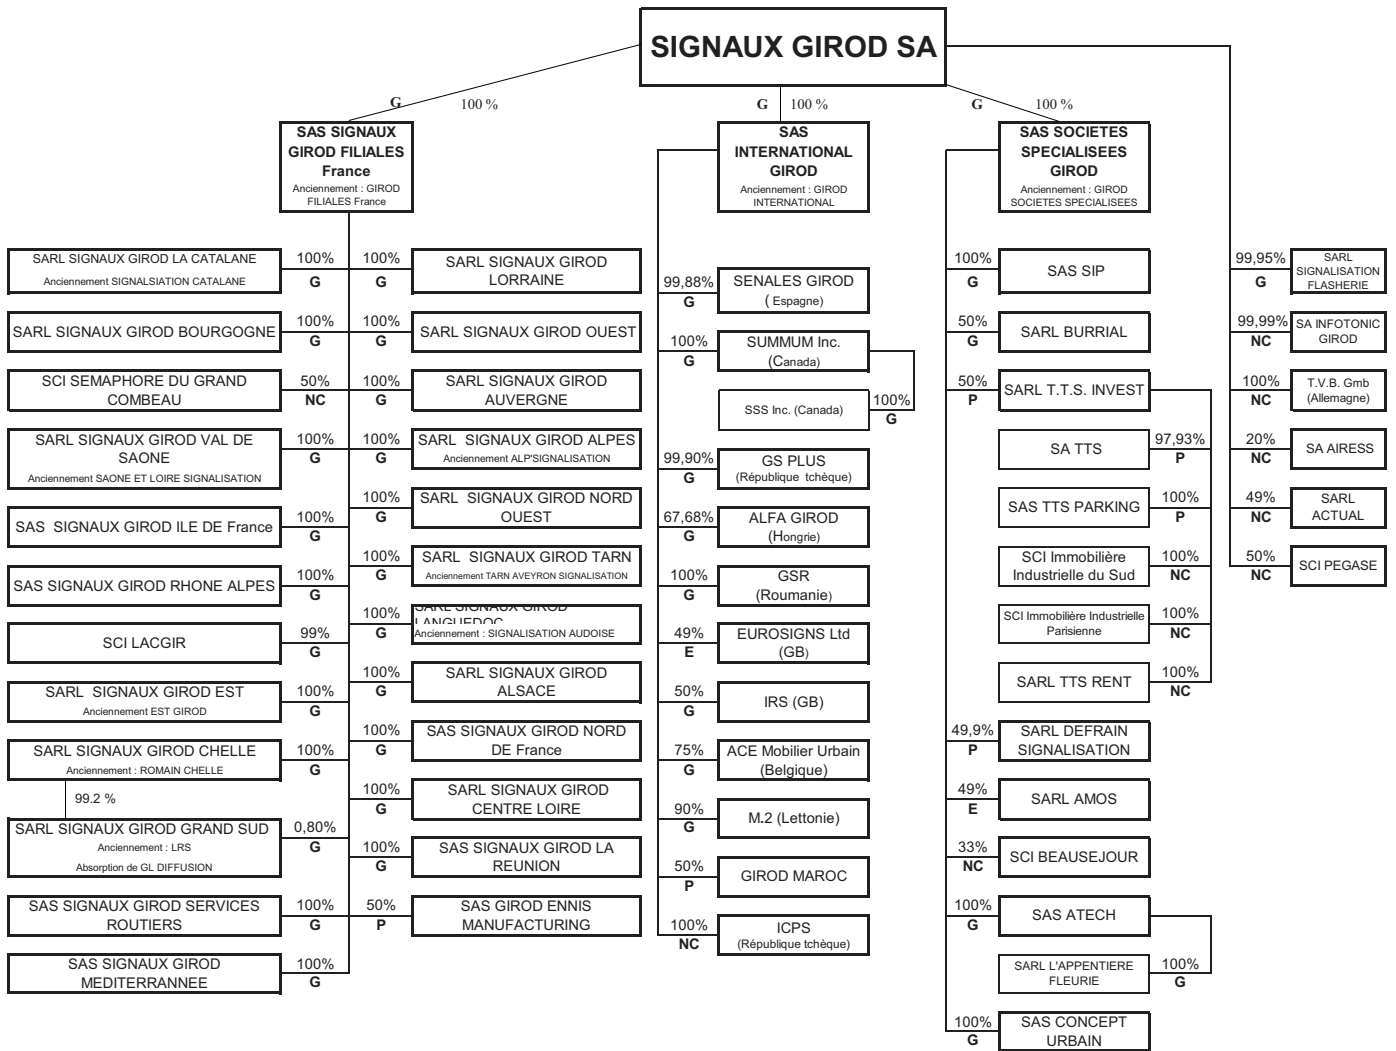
SIGNAUX GIROD SA

G 100 %
SAS SIGNAUX GIROD FILIALES France
Anciennement : GIROD FILIALES France

G 100 %
SAS INTERNATIONAL GIROD
Anciennement : GIROD INTERNATIONAL

G 100 %
SAS SOCIETES SPECIALISEES GIROD
Anciennement : GIROD SOCIETES SPECIALISEES

SARL SIGNAUX GIROD LA CATALANE
Anciennement SIGNALSIATION CATALANE
100% G

SARL SIGNAUX GIROD BOURGOGNE
100% G

SCI SEMAPHORE DU GRAND COMBEAU
50% NC

SARL SIGNAUX GIROD VAL DE SAONE
Anciennement SAONE ET LOIRE SIGNALISATION
100% G

SAS SIGNAUX GIROD ILE DE France
100% G

SAS SIGNAUX GIROD RHONE ALPES
100% G

SCI LACGIR
99% G

SARL SIGNAUX GIROD EST
Anciennement EST GIROD
100% G

SARL SIGNAUX GIROD CHELLE
Anciennement : ROMAIN CHELLE
100% G

99.2 %

SARL SIGNAUX GIROD GRAND SUD
Anciennement : LRS
Absorption de GL DIFFUSION
0,80% G

SAS SIGNAUX GIROD SERVICES ROUTIERS
100% G

SAS SIGNAUX GIROD MEDITERRANNEE
100% G

100% G
SARL SIGNAUX GIROD LORRAINE

100% G
SARL SIGNAUX GIROD OUEST

100% G
SARL SIGNAUX GIROD AUVERGNE

100% G
SARL SIGNAUX GIROD ALPES
Anciennement ALP'SIGNALISATION

100% G
SARL SIGNAUX GIROD NORD OUEST

100% G
SARL SIGNAUX GIROD TARN
Anciennement TARN AVEYRON SIGNALISATION

100% G
SARL SIGNAUX GIROD LANGUEDOC
Anciennement : SIGNALISATION AUDOISE

100% G
SARL SIGNAUX GIROD ALSACE

100% G
SAS SIGNAUX GIROD NORD DE France

100% G
SARL SIGNAUX GIROD CENTRE LOIRE

100% G
SAS SIGNAUX GIROD LA REUNION

50% P
SAS GIROD ENNIS MANUFACTURING

99,88% G
SENALES GIROD ( Espagne)

100% G
SUMMUM Inc. (Canada)

SSS Inc. (Canada)
100% G

99,90% G
GS PLUS (République tchèque)

67,68% G
ALFA GIROD (Hongrie)

100% G
GSR (Roumanie)

49% E
EUROSIGNS Ltd (GB)

50% G
IRS (GB)

75% G
ACE Mobilier Urbain (Belgique)

90% G
M.2 (Lettonie)

50% P
GIROD MAROC

100% NC
ICPS (République tchèque)

100% G
SAS SIP

50% G
SARL BURRIAL

50% P
SARL T.T.S. INVEST

SA TTS
97,93% P

SAS TTS PARKING
100% P

SCI Immobilière Industrielle du Sud
100% NC

SCI Immobilière Industrielle Parisienne
100% NC

SARL TTS RENT
100% NC

49,9% P
SARL DEFRAIN SIGNALISATION

49% E
SARL AMOS

33% NC
SCI BEAUSEJOUR

100% G
SAS ATECH

SARL L'APPENTIERE FLEURIE
100% G

100% G
SAS CONCEPT URBAIN

99,95% G
SARL SIGNALISATION FLASHERIE

99,99% NC
SA INFOTONIC GIROD

100% NC
T.V.B. Gmb (Allemagne)

20% NC
SA AIRESS

49% NC
SARL ACTUAL

50% NC
SCI PEGASE